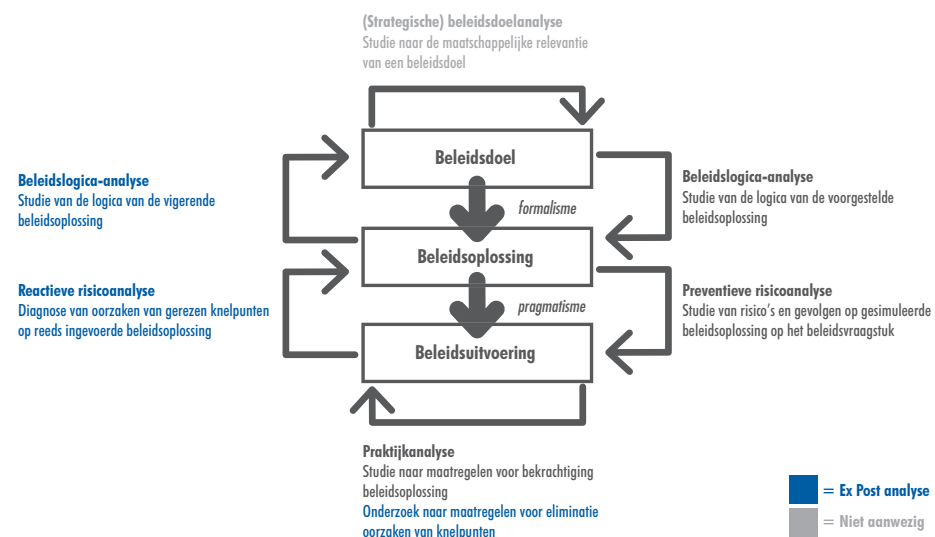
(Strategische) beleidsdoelanalyse
Studie naar de maatschappelijke relevantie van een beleidsdoel

Beleidslogica-analyse
Studie van de logica van de vigerende beleidsoplossing

Beleidsdoel

formalisme

Beleidslogica-analyse
Studie van de logica van de voorgestelde beleidsoplossing

Beleidsoplossing

Reactieve risicoanalyse
Diagnose van oorzaken van gerezen knelpunten op reeds ingevoerde beleidsoplossing

pragmatisme

Preventieve risicoanalyse
Studie van risico's en gevolgen op gesimuleerde beleidsoplossing op het beleidsvraagstuk

Beleidsuitvoering

Praktijkanalyse
Studie naar maatregelen voor bekrachtiging beleidsoplossing
Onderzoek naar maatregelen voor eliminatie oorzaken van knelpunten

= Ex Post analyse
= Niet aanwezig